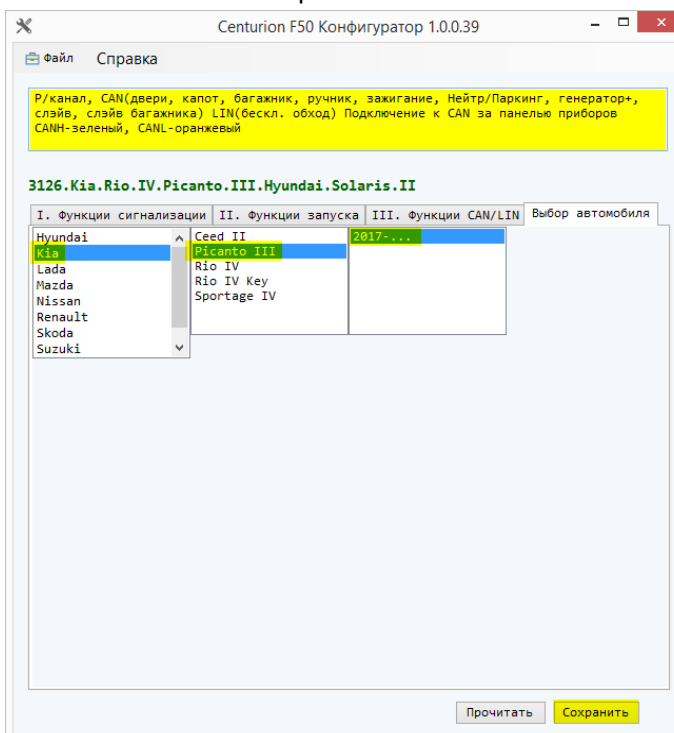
Centurion F50 Конфигуратор 1.0.0.39

Файл Справка

Р/канал, CAN(двери, капот, багажник, ручник, зажигание, Нейтр/Паркинг, генератор+, слэйв, слэйв багажника) LIN(бескл. обход) Подключение к CAN за панелью приборов CANH-зеленый, CANL-оранжевый

3126.Kia.Rio.IV.Picanto.III.Hyundai.Solaris.II

I. Функции сигнализации | II. Функции запуска | III. Функции CAN/LIN | Выбор автомобиля

Hyundai
Kia
Lada
Mazda
Nissan
Renault
Skoda
Suzuki

Ceed II
Picanto III
Rio IV
Rio IV Key
Sportage IV

2017-...

Прочитать Сохранить